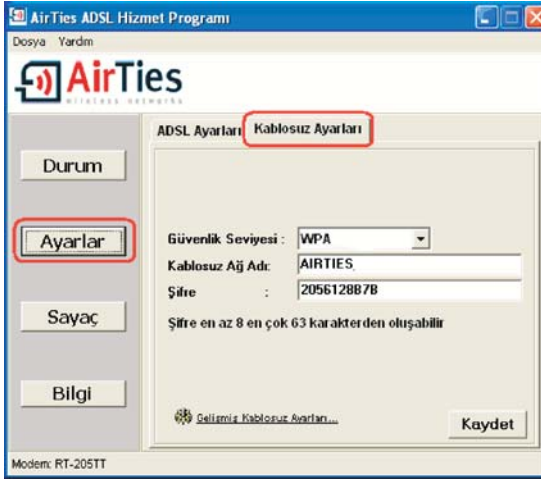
AirTies ADSL Hizmet Programı

Dosya Yardım

AirTies
wireless networks

Durum

Ayarlar

Sayaç

Bilgi

ADSL Ayarları | Kablosuz Ayarları

Güvenlik Seviyesi : WPA

Kablosuz Ağ Adı: AIRTIES

Şifre : 205612887B

Şifre en az 8 en çok 63 karakterden oluşabilir

Gelişmiş Kablosuz Ayarları...

Kaydet

Modem: RT-205TT